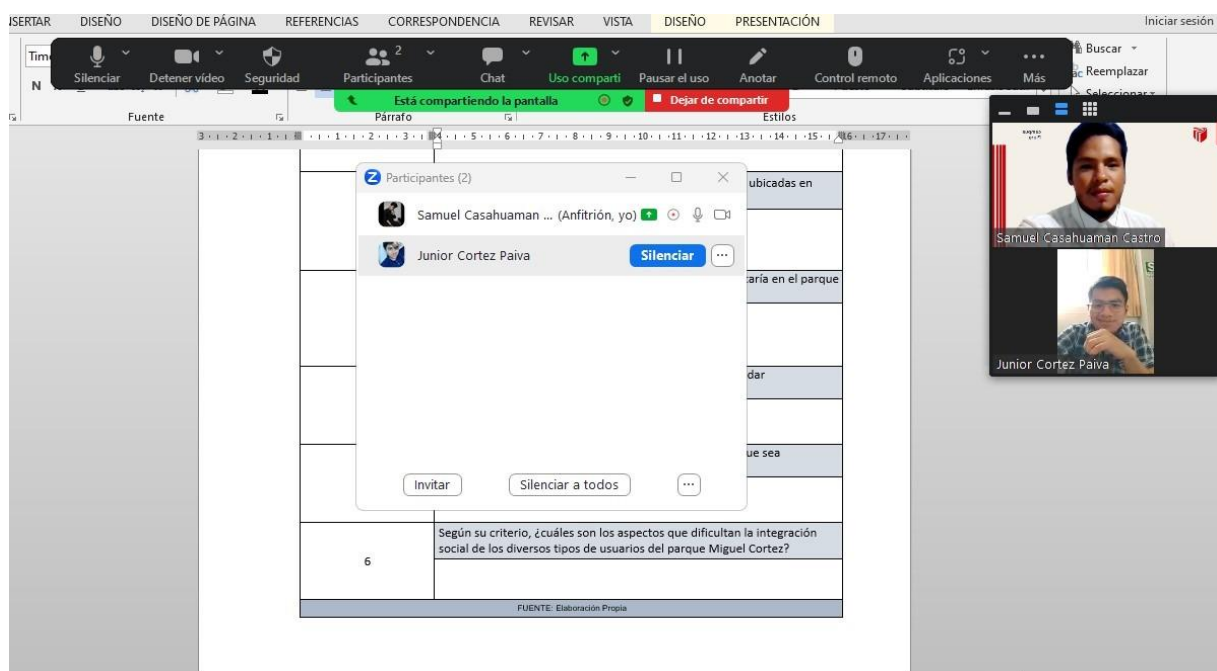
ISERTAR DISEÑO DISEÑO DE PÁGINA REFERENCIAS CORRESPONDENCIA REVISAR VISTA DISEÑO PRESENTACIÓN Iniciar sesión

Silenciar Detener vídeo Seguridad Participantes 2 Chat Uso comparti Pausar el uso Anotar Control remoto Aplicaciones Más

Buscar Reemplazar Seleccionar

Está compartiendo la pantalla Dejar de compartir

Fuente Párrafo Estilos

Participantes (2)

Samuel Casahuaman ... (Anfitrión, yo)

Junior Cortez Paiva Silenciar

Invitar Silenciar a todos

ubicadas en

taría en el parque

dar

ue sea

Según su criterio, ¿cuáles son los aspectos que dificultan la integración social de los diversos tipos de usuarios del parque Miguel Cortez?

6

FUENTE: Elaboración Propia

Samuel Casahuaman Castro

Junior Cortez Paiva